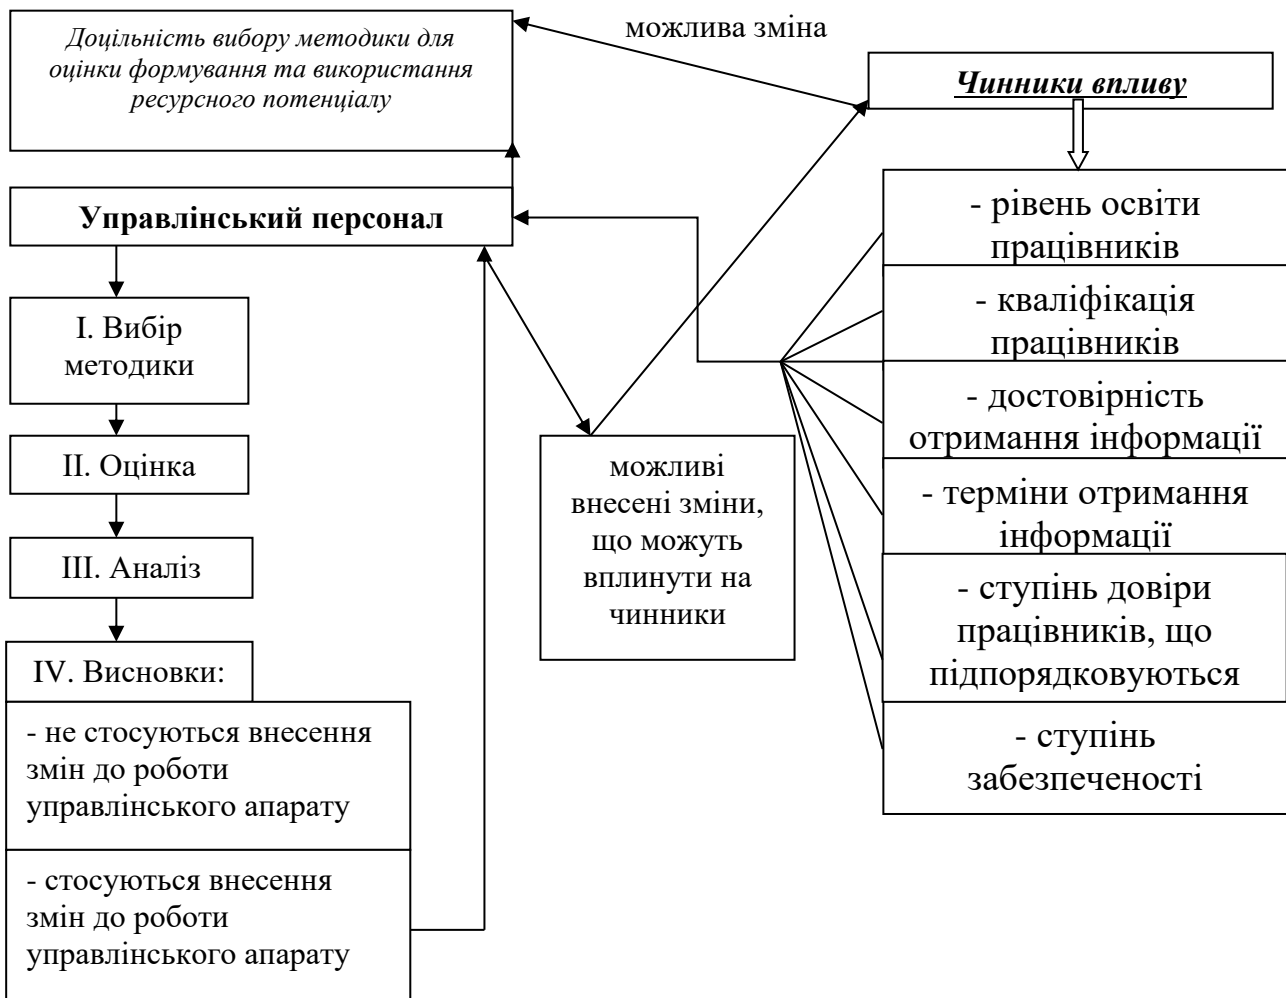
Доцільність вибору методики для оцінки формування та використання ресурсного потенціалу

можлива зміна

Чинники впливу

Управлінський персонал

- рівень освіти працівників

- кваліфікація працівників

- достовірність отримання інформації

- терміни отримання інформації

- ступінь довіри працівників, що підпорядковуються

- ступінь забезпеченості

I. Вибір методики

II. Оцінка

III. Аналіз

IV. Висновки:

можливі внесені зміни, що можуть вплинути на чинники

- не стосуються внесення змін до роботи управлінського апарату

- стосуються внесення змін до роботи управлінського апарату